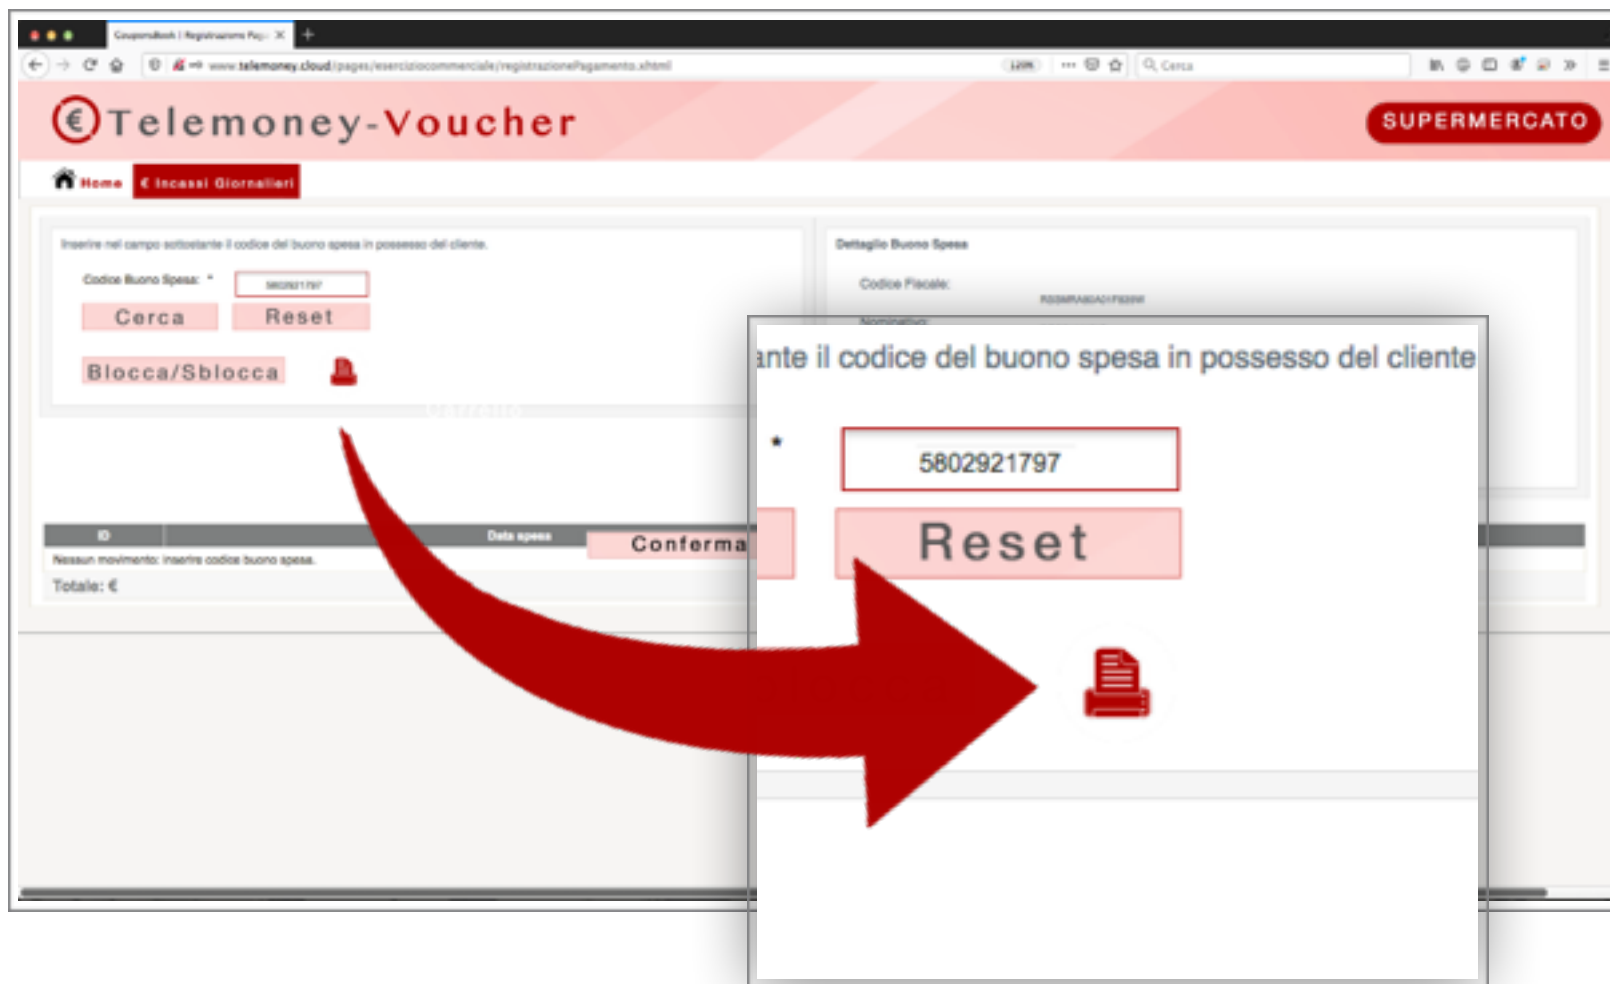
CouponsBook | Registrazione Pag ×

www.telemoney.cloud/pages/eserciziocommerciale/registrazionePagamento.xhtml

120%

Cerca

€ Telemoney-Voucher

SUPERMERCATO

Home

€ Incassi Giornalieri

Inserire nel campo sottostante il codice del buono spesa in possesso del cliente.

Codice Buono Spesa: *

5802921797

Cerca

Reset

Blocca/Sblocca

Dettaglio Buono Spesa

Codice Fiscale:

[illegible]

Nominativo:

| ID | Data spesa |
|---|---|
| Nessun movimento: inserire codice buono spesa. | |

Conferma

Totale: €

ante il codice del buono spesa in possesso del cliente

*

5802921797

Reset